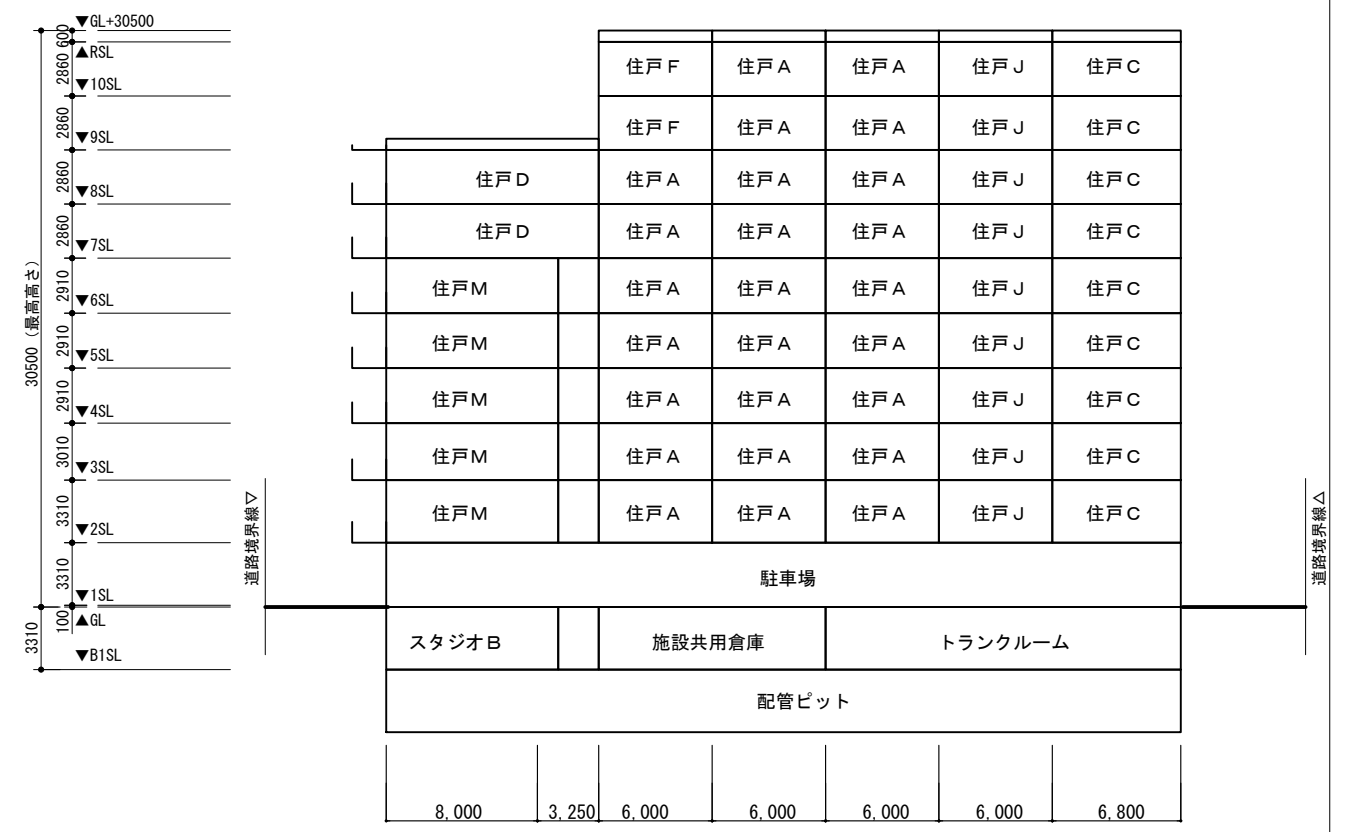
▼GL+30500
600
▲RSL
2860
▼10SL
2860
▼9SL
2860
▼8SL
2860
▼7SL
2910
▼6SL
2910
▼5SL
2910
▼4SL
3010
▼3SL
3310
▼2SL
3310
▼1SL
100
▲GL
3310
▼B1SL
30500（最高高さ）

道路境界線▽
道路境界線△

| | | 住戸F | 住戸A | 住戸A | 住戸J | 住戸C |
|---|---|---|---|---|---|---|
| | | 住戸F | 住戸A | 住戸A | 住戸J | 住戸C |
| 住戸D | | 住戸A | 住戸A | 住戸A | 住戸J | 住戸C |
| 住戸D | | 住戸A | 住戸A | 住戸A | 住戸J | 住戸C |
| 住戸M | | 住戸A | 住戸A | 住戸A | 住戸J | 住戸C |
| 住戸M | | 住戸A | 住戸A | 住戸A | 住戸J | 住戸C |
| 住戸M | | 住戸A | 住戸A | 住戸A | 住戸J | 住戸C |
| 住戸M | | 住戸A | 住戸A | 住戸A | 住戸J | 住戸C |
| 住戸M | | 住戸A | 住戸A | 住戸A | 住戸J | 住戸C |

駐車場

スタジオB
施設共用倉庫
トランクルーム

配管ピット

8,000 3,250 6,000 6,000 6,000 6,000 6,800